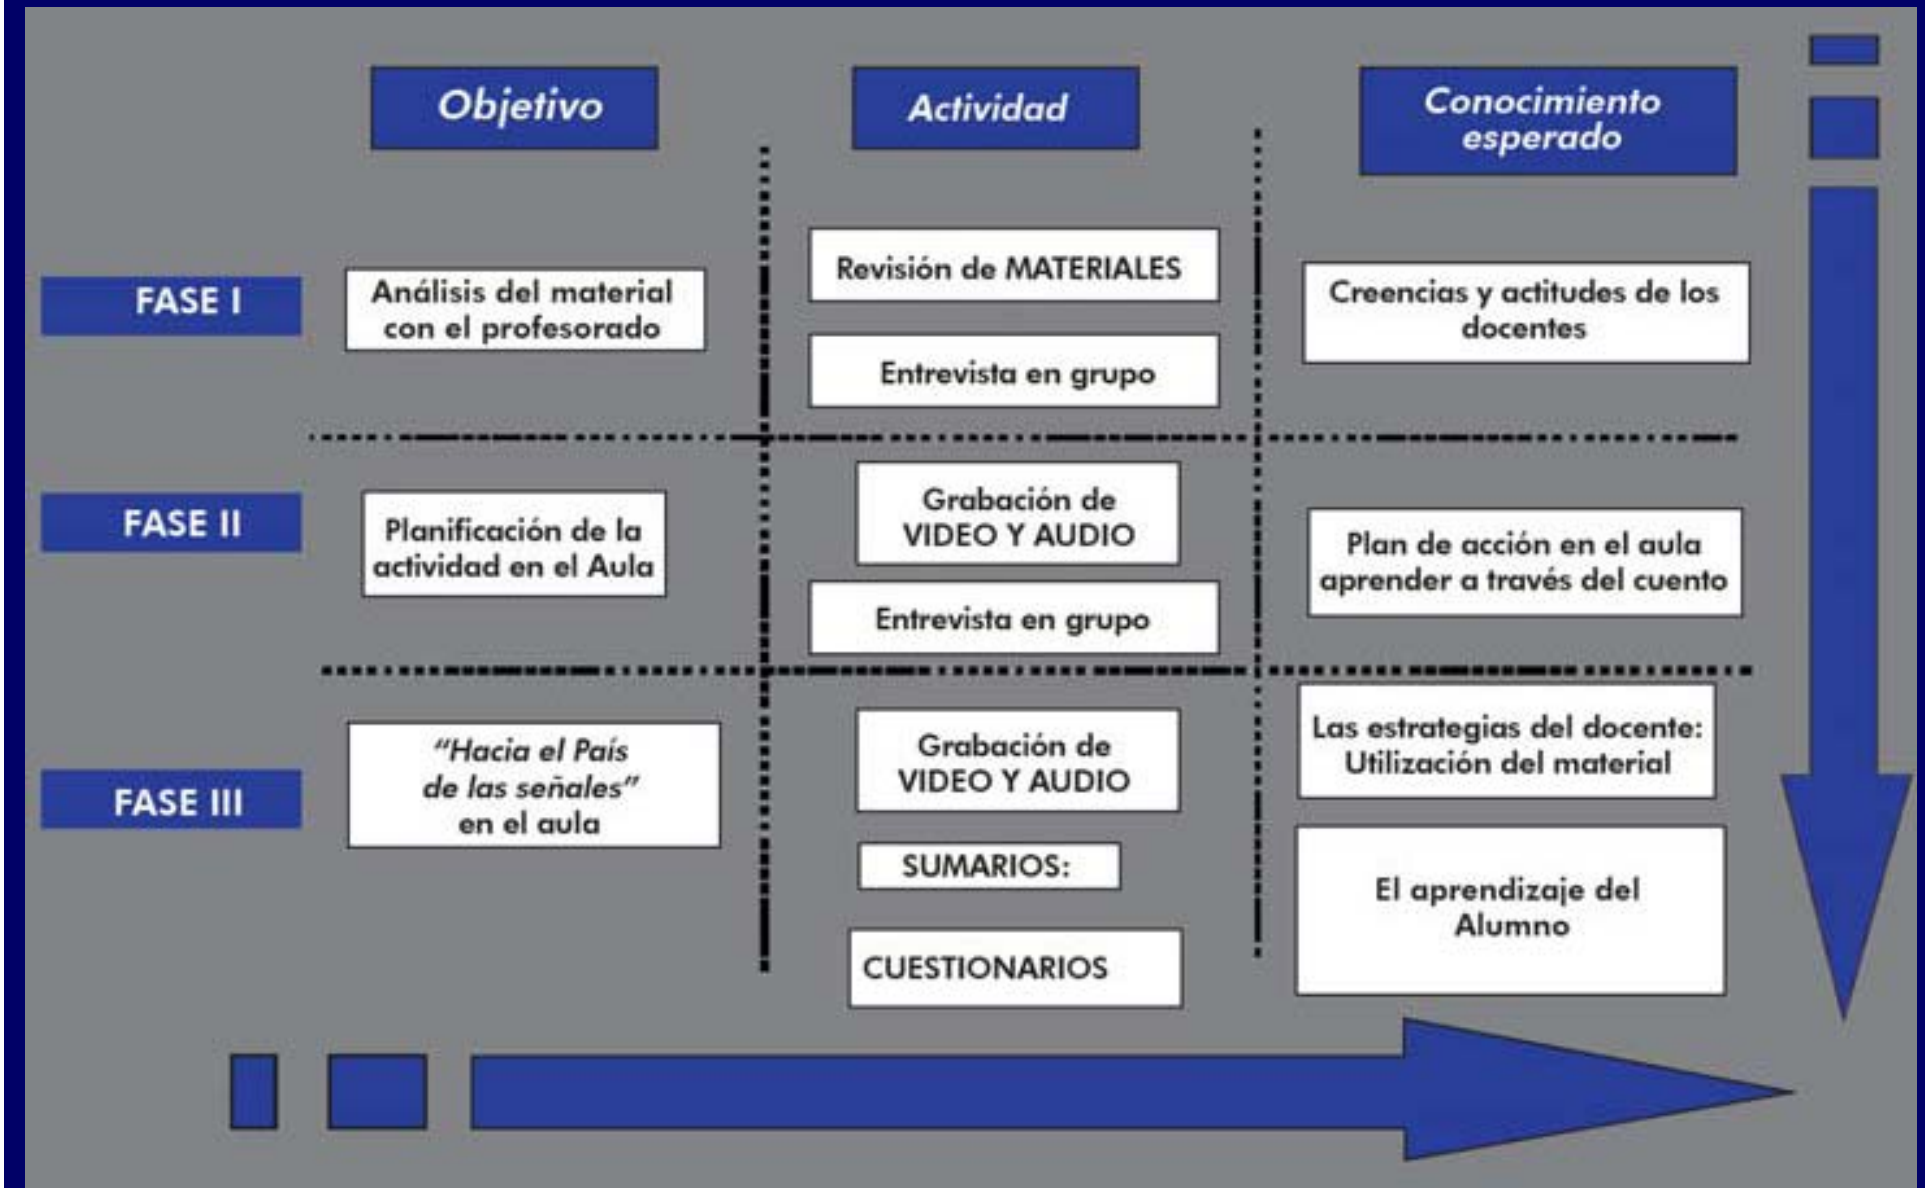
|  | Objetivo | Actividad | Conocimiento esperado |
|---|---|---|---|
| FASE I | Análisis del material con el profesorado | Revisión de MATERIALES<br>Entrevista en grupo | Creencias y actitudes de los docentes |
| FASE II | Planificación de la actividad en el Aula | Grabación de VIDEO Y AUDIO<br>Entrevista en grupo | Plan de acción en el aula aprender a través del cuento |
| FASE III | "Hacia el País de las señales" en el aula | Grabación de VIDEO Y AUDIO<br>SUMARIOS:<br>CUESTIONARIOS | Las estrategias del docente: Utilización del material<br>El aprendizaje del Alumno |